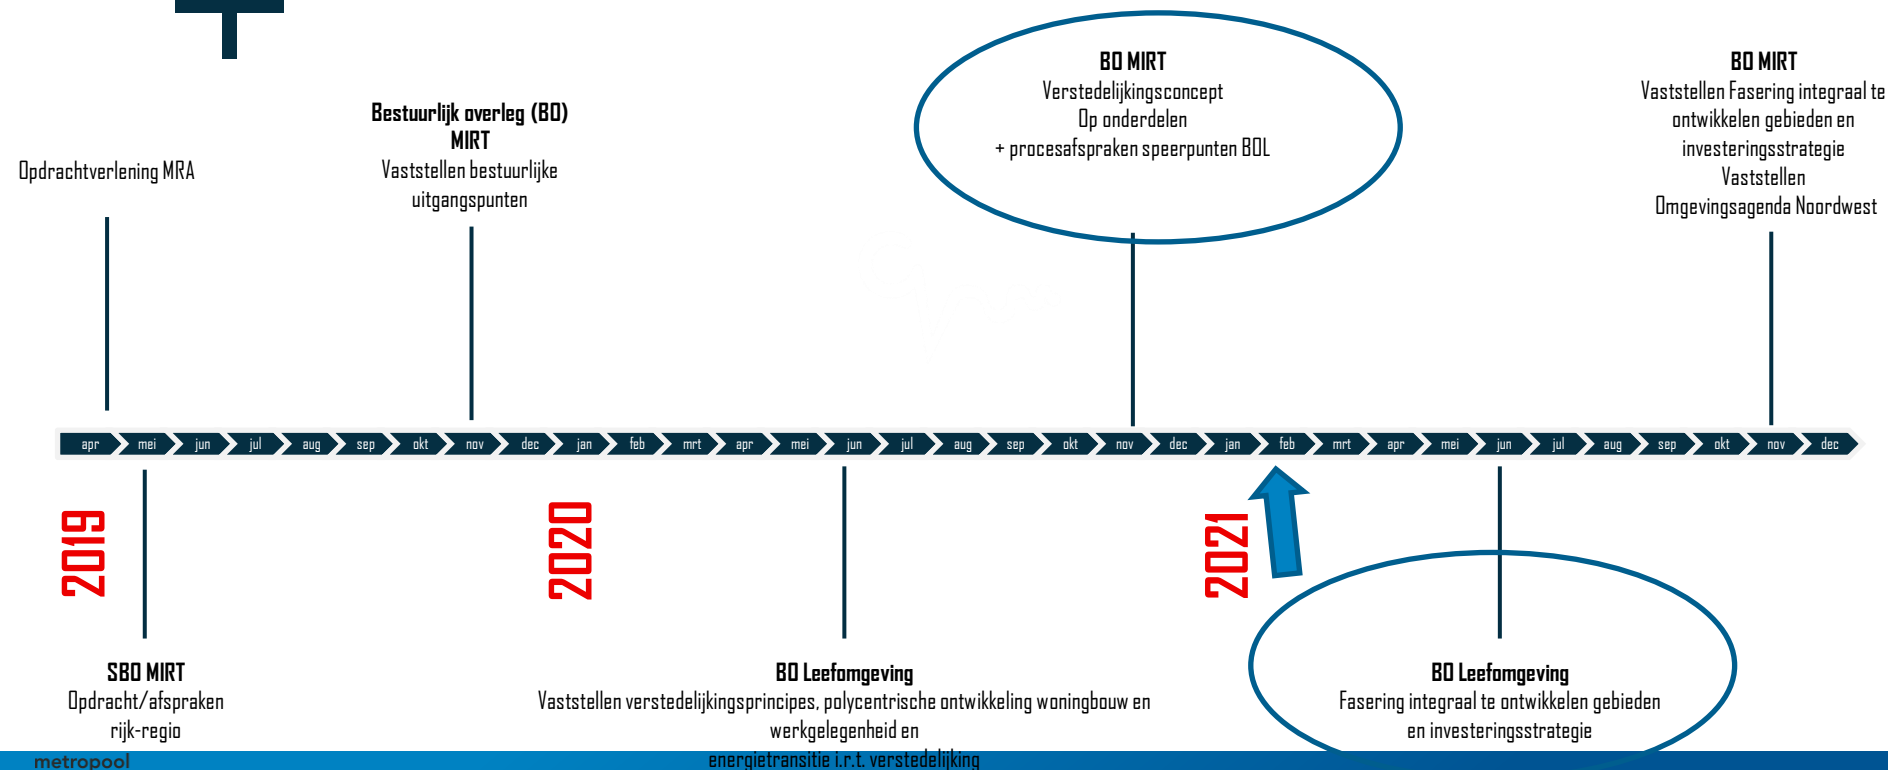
Opdrachtverlening MRA

**Bestuurlijk overleg (BO) MIRT**
Vaststellen bestuurlijke uitgangspunten

**BO MIRT**
Verstedelijkingsconcept
Op onderdelen
+ procesafspraken speerpunten BOL

**BO MIRT**
Vaststellen Fasering integraal te ontwikkelen gebieden en investeringsstrategie
Vaststellen
Omgevingsagenda Noordwest

apr mei jun jul aug sep okt nov dec jan feb mrt apr mei jun jul aug sep okt nov dec jan feb mrt apr mei jun jul aug sep okt nov dec

2019

2020

2021

**SBO MIRT**
Opdracht/afspraken rijk-regio

**BO Leefomgeving**
Vaststellen verstedelijkingsprincipes, polycentrische ontwikkeling woningbouw en werkgelegenheid en energietransitie i.r.t. verstedelijking

**BO Leefomgeving**
Fasering integraal te ontwikkelen gebieden en investeringsstrategie

metropool